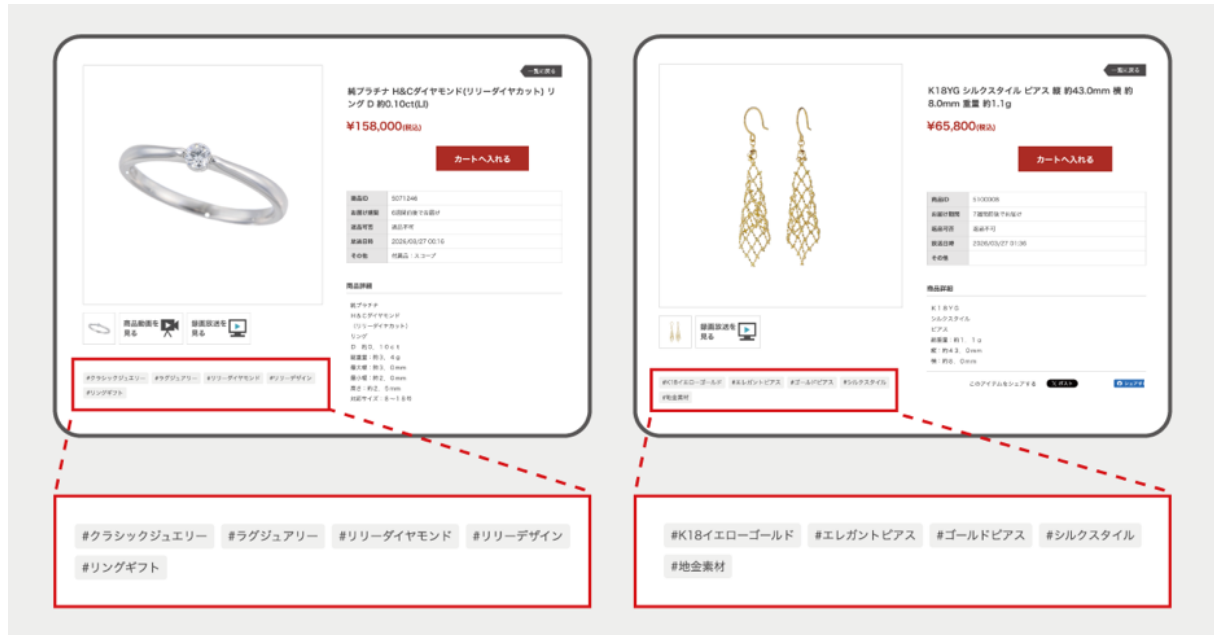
一覧に戻る

純プラチナ H&Cダイヤモンド(リリーダイヤカット) リング D 約0.10ct(LI)

¥158,000(税込)

カートへ入れる

| 商品ID | 5071246 |
|---|---|
| お届け期間 | 6営業日後でお届け |
| 返品可否 | 返品不可 |
| 掲載日時 | 2026/03/27 00:16 |
| その他 | 付属品：ルーペ |

商品詳細

純プラチナ
H&Cダイヤモンド
（リリーダイヤカット）
リング
D 約0.10ct
総重量：約3.4g
最大幅：約3.0mm
最小幅：約2.0mm
厚さ：約2.5mm
対応サイズ：8〜18号

商品動画を見る
録画放送を見る

#クラシックジュエリー #ラグジュアリー #リリーダイヤモンド #リリーデザイン #リングギフト

一覧に戻る

K18YG シルクスタイル ピアス 縦 約43.0mm 横 約8.0mm 重量 約1.1g

¥65,800(税込)

カートへ入れる

| 商品ID | 5100009 |
|---|---|
| お届け期間 | 7週間前後でお届け |
| 返品可否 | 返品不可 |
| 掲載日時 | 2026/03/27 01:36 |
| その他 | |

商品詳細

K18YG
シルクスタイル
ピアス
総重量：約1.1g
縦：約43.0mm
横：約8.0mm

録画放送を見る

このアイテムをシェアする ポスト シェア

#K18イエローゴールド #エレガントピアス #ゴールドピアス #シルクスタイル #地金素材

#クラシックジュエリー #ラグジュアリー #リリーダイヤモンド #リリーデザイン #リングギフト

#K18イエローゴールド #エレガントピアス #ゴールドピアス #シルクスタイル #地金素材